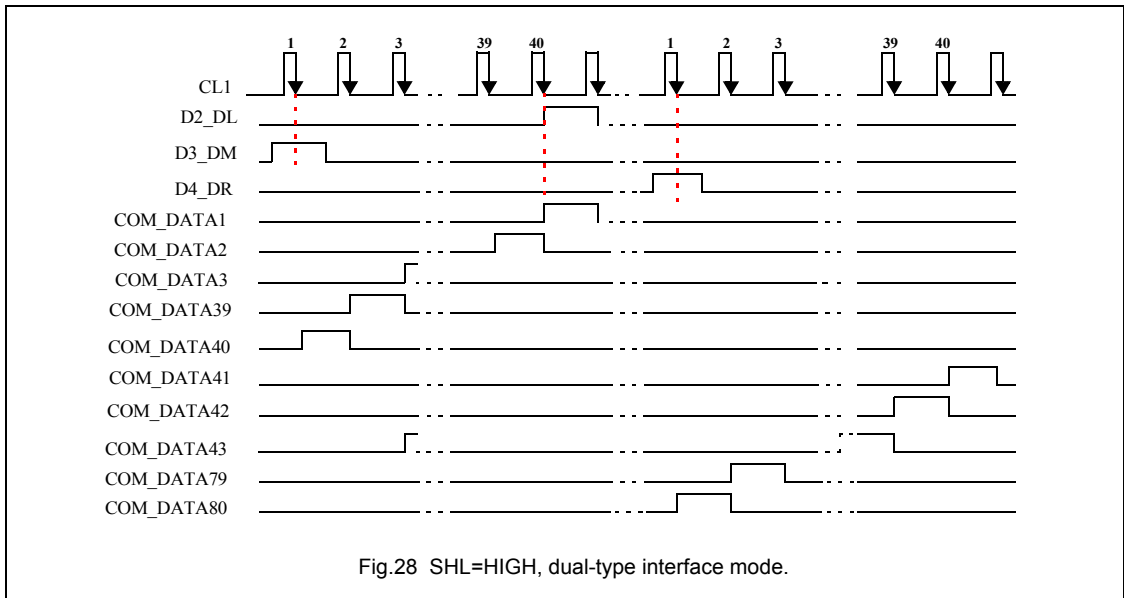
1 2 3 39 40 1 2 3 39 40

CL1

D2_DL

D3_DM

D4_DR

COM_DATA1

COM_DATA2

COM_DATA3

COM_DATA39

COM_DATA40

COM_DATA41

COM_DATA42

COM_DATA43

COM_DATA79

COM_DATA80

Fig.28 SHL=HIGH, dual-type interface mode.